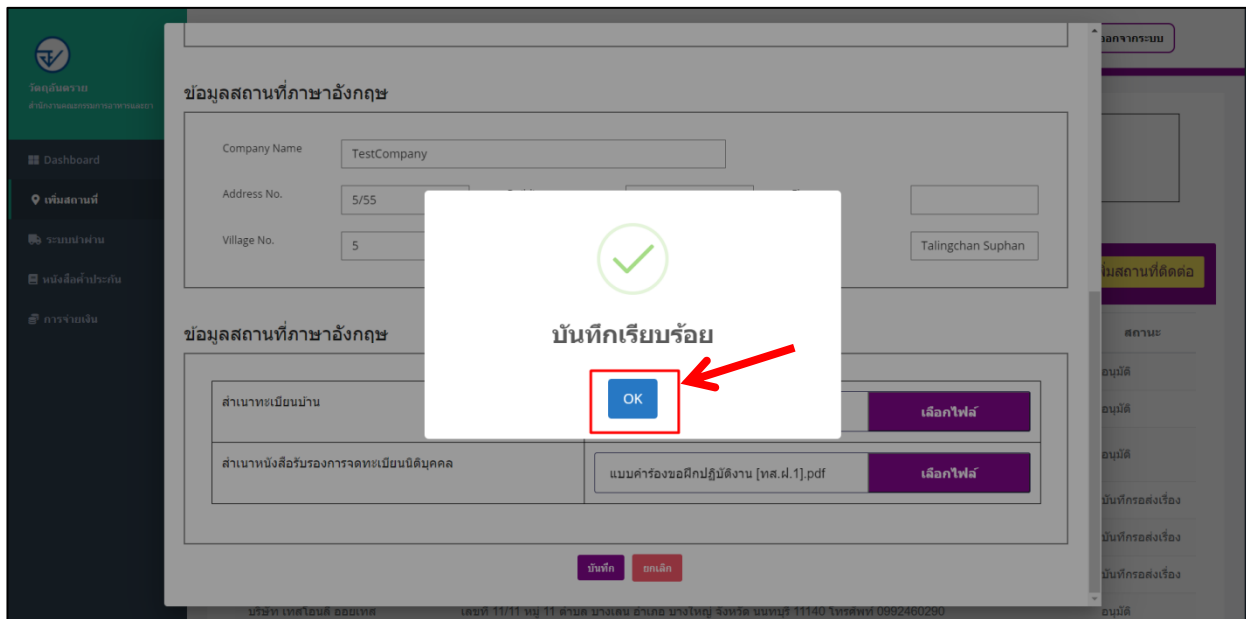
วัตถุอันตราย
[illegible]

Dashboard
เพิ่มสถานที่
ระบบนำผ่าน
หนังสือค้ำประกัน
การจ่ายเงิน

ออกจากระบบ

ข้อมูลสถานที่ภาษาอังกฤษ

Company Name TestCompany
Address No. 5/55
Village No. 5
Talingchan Suphan

ข้อมูลสถานที่ภาษาอังกฤษ

สำเนาทะเบียนบ้าน เลือกไฟล์
สำเนาหนังสือรับรองการจดทะเบียนนิติบุคคล แบบคำร้องขอฝึกปฏิบัติงาน [ทส.ฝ.1].pdf เลือกไฟล์

บันทึก ยกเลิก

บันทึกเรียบร้อย
OK

เพิ่มสถานที่ติดต่อ
สถานะ
อนุมัติ
อนุมัติ
อนุมัติ
บันทึกรอส่งเรื่อง
บันทึกรอส่งเรื่อง
บันทึกรอส่งเรื่อง
อนุมัติ

บริษัท เทสไอนดี ออยเทส เลขที่ 11/11 หมู่ 11 ตำบล บางเลน อำเภอ บางใหญ่ จังหวัด นนทบุรี 11140 โทรศัพท์ 0992460290